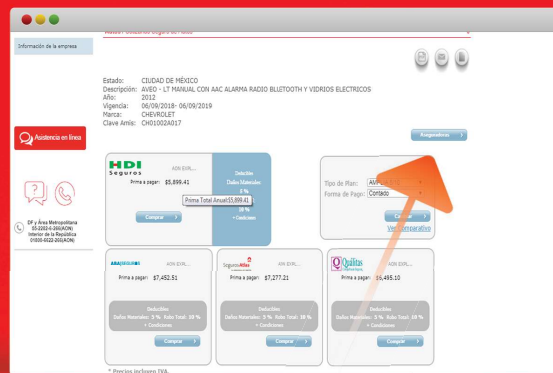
Información de la empresa

Estado: CIUDAD DE MÉXICO
Descripción: AVEO - LT MANUAL CON AAC ALARMA RADIO BLUETOOTH Y VIDRIOS ELECTRICOS
Año: 2012
Vigencia: 06/09/2018- 06/09/2019
Marca: CHEVROLET
Clave Amis: CH01002A017

Regresadores

Asistencia en línea

HDI Seguros
AON EXR...
Prima a pagar: $5,899.41
Prima Total Anual:$5,899.41
Deducibles
Daños Materiales
5 %
10 %
+ Condiciones
Comprar

Tipo de Plan: Amplia
Forma de Pago: Contado
Comprar
Ver comparativo

DF y Área Metropolitana 55-2282-6-260(AON)
Interior de la República 01800-0222-260(AON)

ANA SEGUROS
AON EXR...
Prima a pagar: $7,452.51
Deducibles
Daños Materiales: 5 % Robo Total: 10 %
+ Condiciones
Comprar

Seguros Atlas
AON EXR...
Prima a pagar: $7,277.21
Deducibles
Daños Materiales: 5 % Robo Total: 10 %
+ Condiciones
Comprar

Qualitas
AON EXR...
Prima a pagar: $6,495.10
Deducibles
Daños Materiales: 5 % Robo Total: 10 %
+ Condiciones
Comprar

* Precios incluyen IVA.